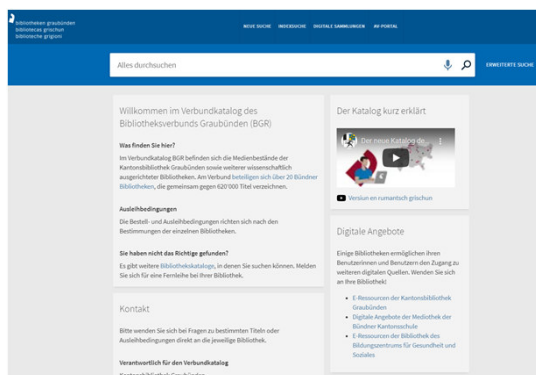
bibliotheken graubünden
biblioteca grischun
biblioteche grigioni

NEUE SUCHE INDEXSUCHE DIGITALE SAMMLUNGEN IM PORTAL

Alles durchsuchen

ERWEITERTE SUCHE

Willkommen im Verbundkatalog des Bibliotheksverbunds Graubünden (BGR)

Was finden Sie hier?

Im Verbundkatalog BGR befinden sich die Medienbestände der Kantonsbibliothek Graubünden sowie weiterer wissenschaftlich ausgerichteter Bibliotheken. Am Verbund beteiligen sich über 20 Bündner Bibliotheken, die gemeinsam gegen 620'000 Titel verzeichnen.

Ausleihbedingungen

Die Bestell- und Ausleihbedingungen richten sich nach den Bestimmungen der einzelnen Bibliotheken.

Sie haben nicht das Richtige gefunden?

Es gibt weitere Bibliothekskataloge, in denen Sie suchen können. Melden Sie sich für eine Fernleihe bei Ihrer Bibliothek.

Kontakt

Bitte wenden Sie sich bei Fragen zu bestimmten Titeln oder Ausleihbedingungen direkt an die jeweilige Bibliothek.

Verantwortlich für den Verbundkatalog

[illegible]

Der Katalog kurz erklärt

Der neue Katalog de...

Version en rumantsch grischun

Digitale Angebote

Einige Bibliotheken ermöglichen ihren Benutzerinnen und Benutzern den Zugang zu weiteren digitalen Quellen. Wenden Sie sich an Ihre Bibliothek!

- E-Ressourcen der Kantonsbibliothek Graubünden
- Digitale Angebote der Mediothek der Bündner Kantonsschule
- E-Ressourcen der Bibliothek des Bildungszentrums für Gesundheit und Soziales